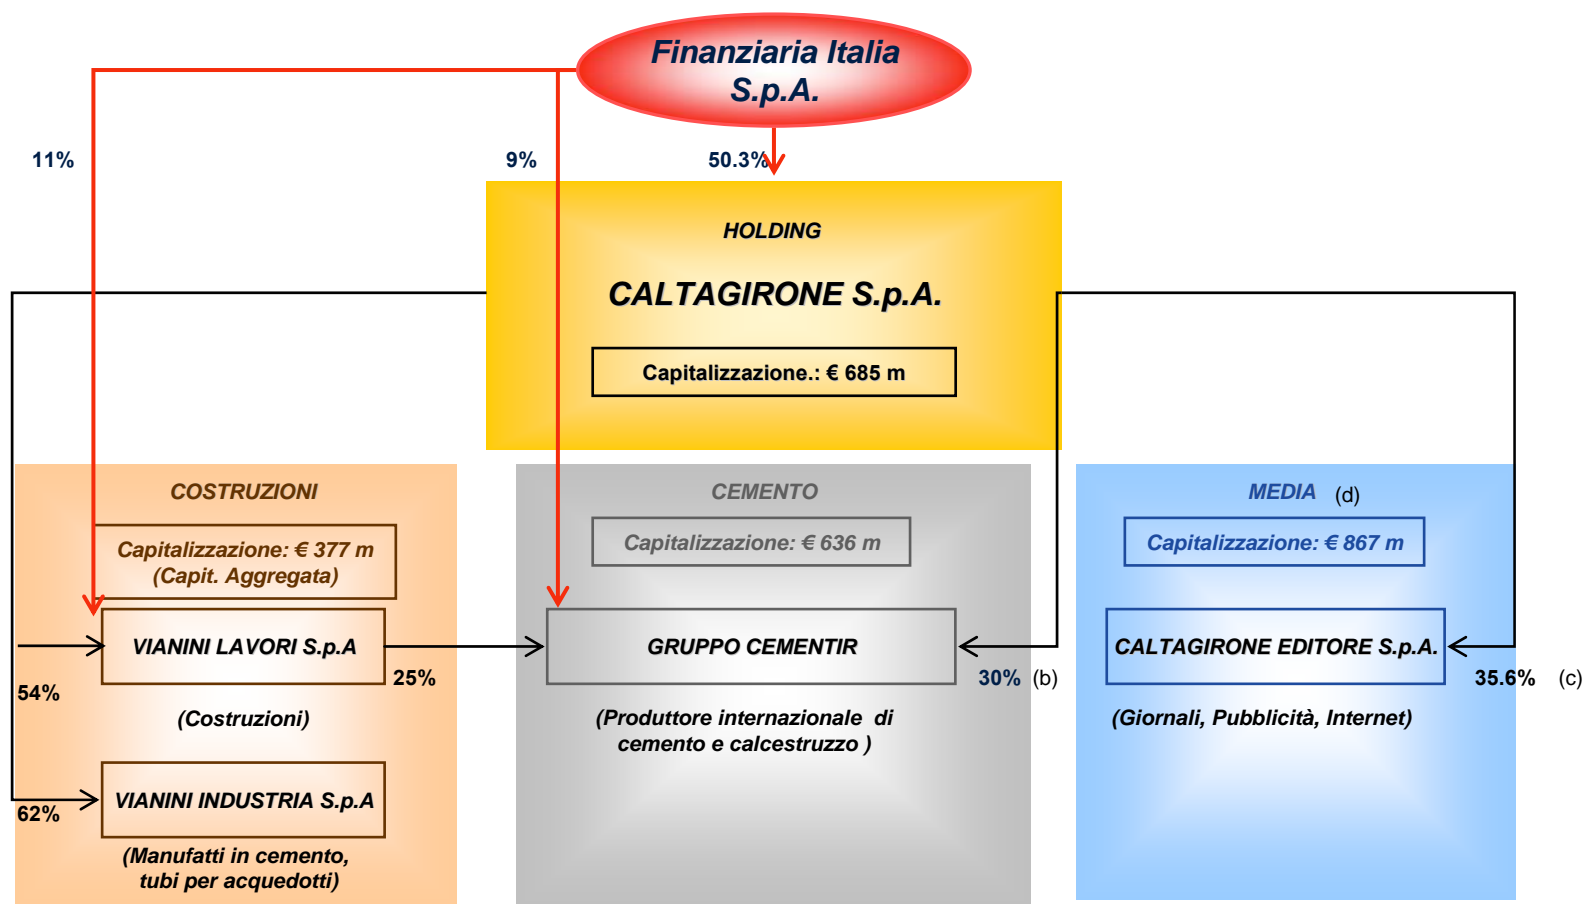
Finanziaria Italia S.p.A.

11%

9%

50.3%

HOLDING

CALTAGIRONE S.p.A.

Capitalizzazione.: € 685 m

COSTRUZIONI

Capitalizzazione: € 377 m (Capit. Aggregata)

VIANINI LAVORI S.p.A

54%

25%

(Costruzioni)

VIANINI INDUSTRIA S.p.A

62%

(Manufatti in cemento, tubi per acquedotti)

CEMENTO

Capitalizzazione: € 636 m

GRUPPO CEMENTIR

30% (b)

(Produttore internazionale di cemento e calcestruzzo )

MEDIA (d)

Capitalizzazione: € 867 m

CALTAGIRONE EDITORE S.p.A.

35.6% (c)

(Giornali, Pubblicità, Internet)